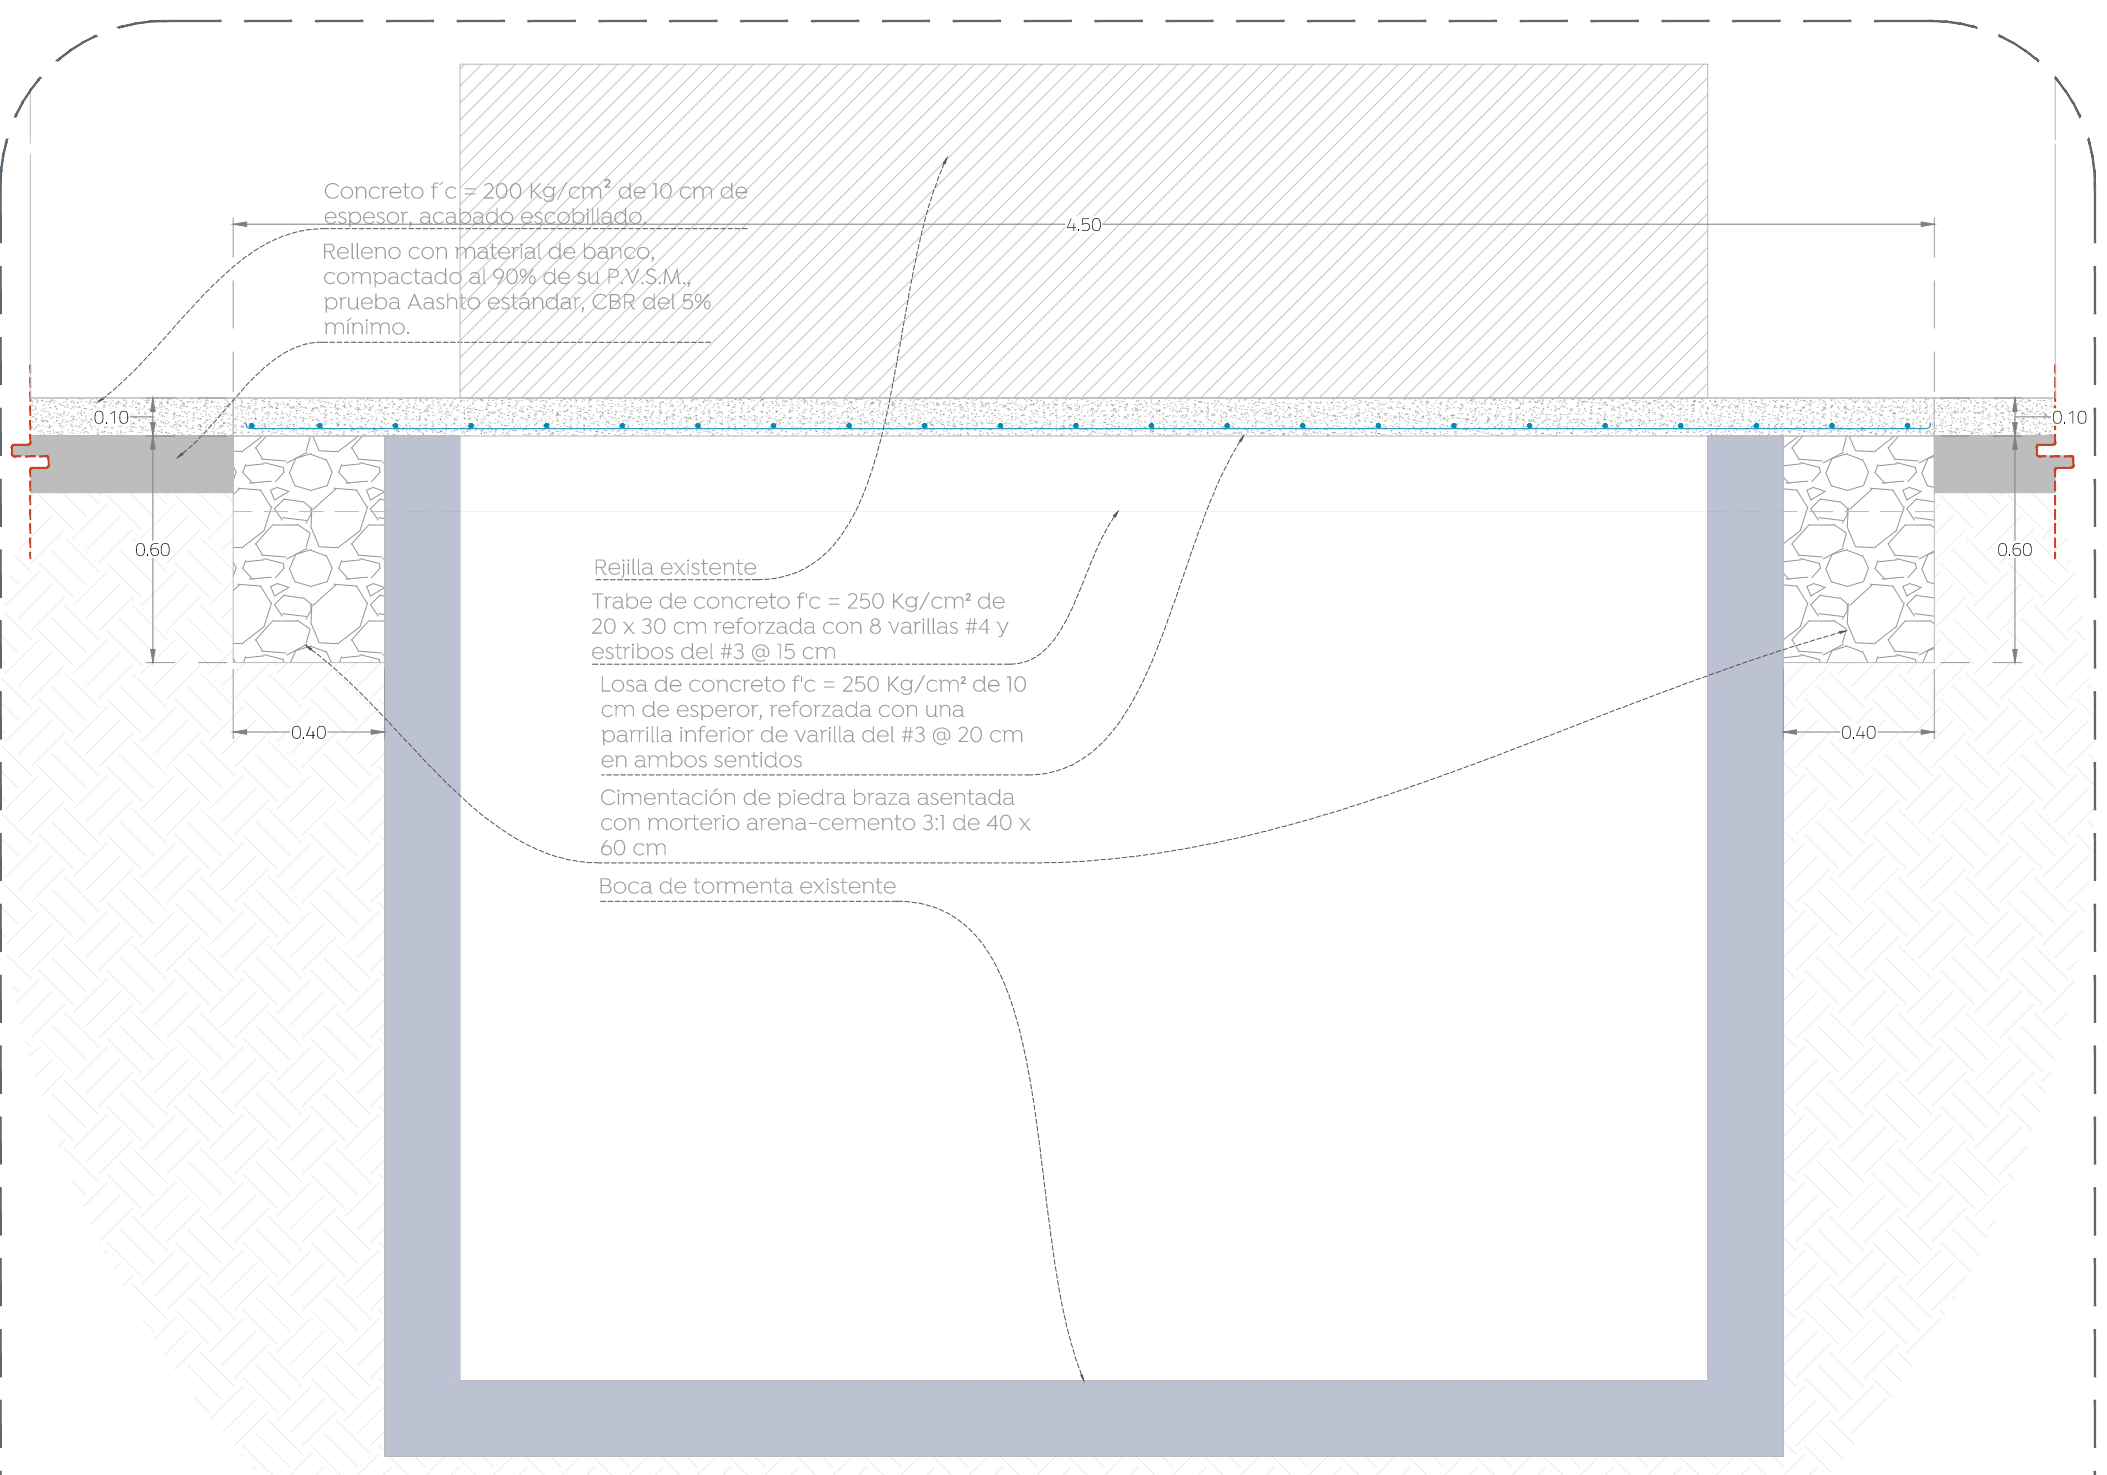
Concreto f´c = 200 Kg/cm² de 10 cm de espesor, acabado escobillado.

4.50

Relleno con material de banco, compactado al 90% de su P.V.S.M., prueba Aashto estándar, CBR del 5% mínimo.

0.10

0.10

0.60

0.60

Rejilla existente

Trabe de concreto f'c = 250 Kg/cm² de 20 x 30 cm reforzada con 8 varillas #4 y estribos del #3 @ 15 cm

Losa de concreto f'c = 250 Kg/cm² de 10 cm de esperor, reforzada con una parrilla inferior de varilla del #3 @ 20 cm en ambos sentidos

0.40

0.40

Cimentación de piedra braza asentada con morterio arena-cemento 3:1 de 40 x 60 cm

Boca de tormenta existente